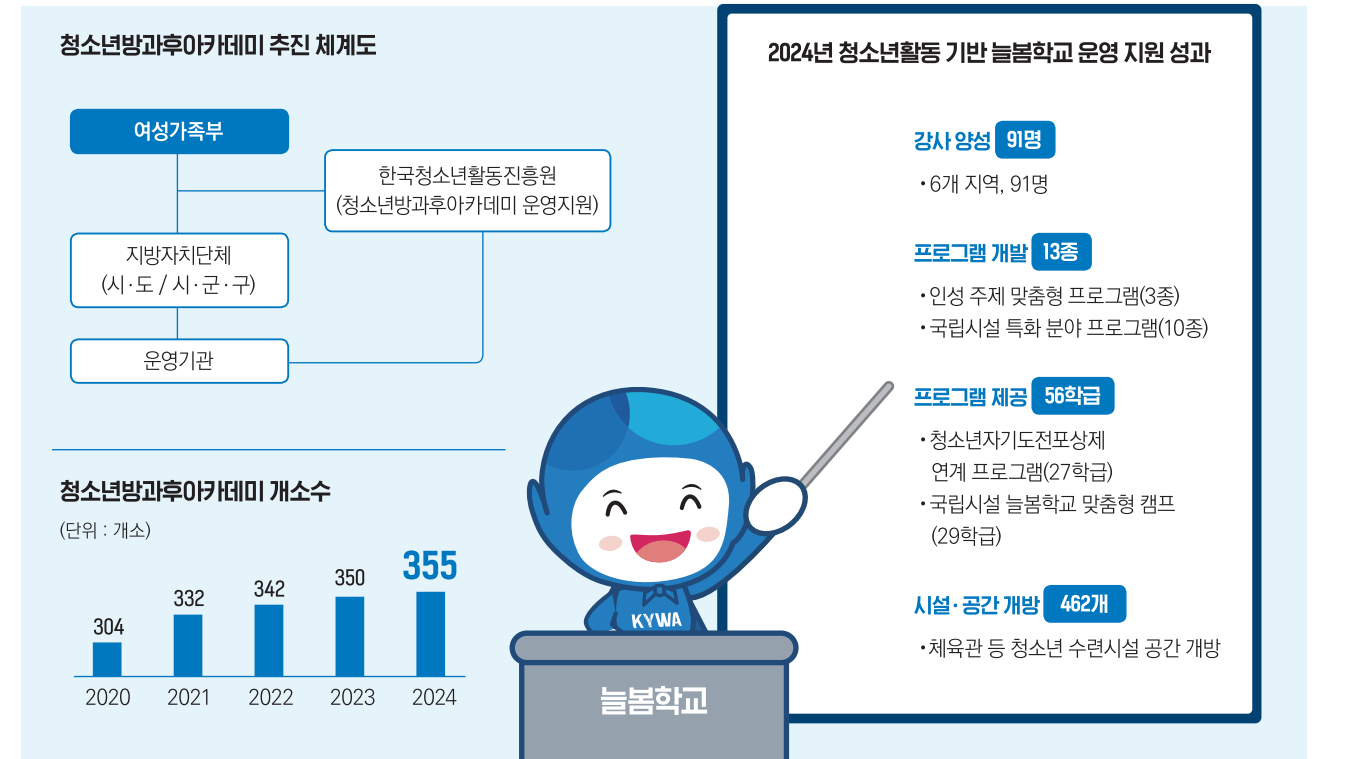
청소년방과후아카데미 추진 체계도

여성가족부

한국청소년활동진흥원
(청소년방과후아카데미 운영지원)

지방자치단체
(시·도 / 시·군·구)

운영기관

청소년방과후아카데미 개소수

(단위 : 개소)

| 2020 | 2021 | 2022 | 2023 | 2024 |
|---|---|---|---|---|
| 304 | 332 | 342 | 350 | 355 |

2024년 청소년활동 기반 늘봄학교 운영 지원 성과

강사 양성 91명

• 6개 지역, 91명

프로그램 개발 13종

• 인성 주제 맞춤형 프로그램(3종)
• 국립시설 특화 분야 프로그램(10종)

프로그램 제공 56학급

• 청소년자기도전포상제 연계 프로그램(27학급)
• 국립시설 늘봄학교 맞춤형 캠프 (29학급)

시설·공간 개방 462개

• 체육관 등 청소년 수련시설 공간 개방

KYWA

늘봄학교